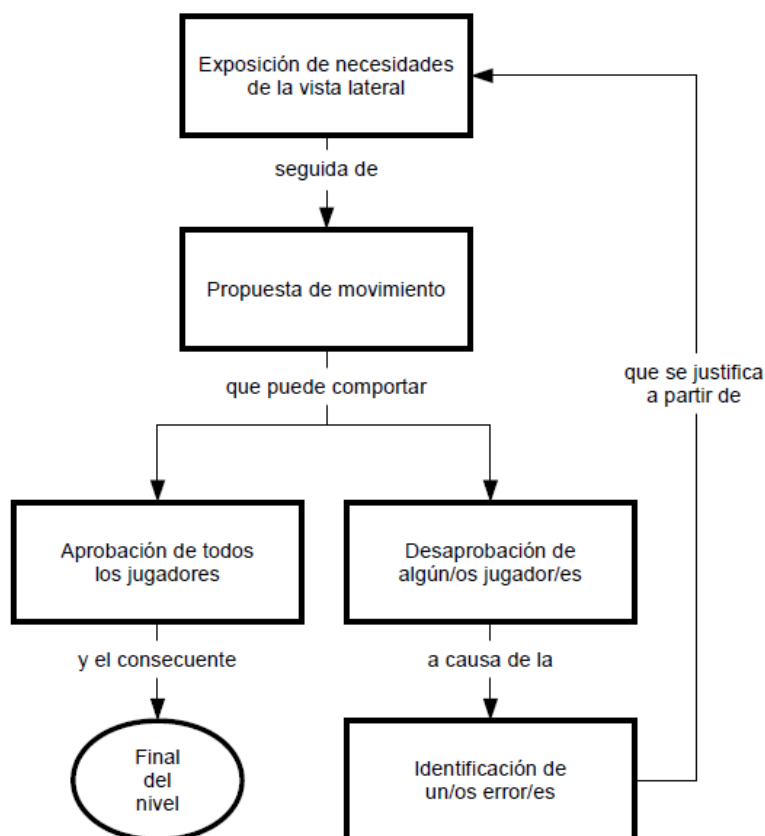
Exposición de necesidades de la vista lateral

seguida de

Propuesta de movimiento

que puede comportar

Aprobación de todos los jugadores

Desaprobación de algún/os jugador/es

y el consecuente

a causa de la

Final del nivel

Identificación de un/os error/es

que se justifica a partir de